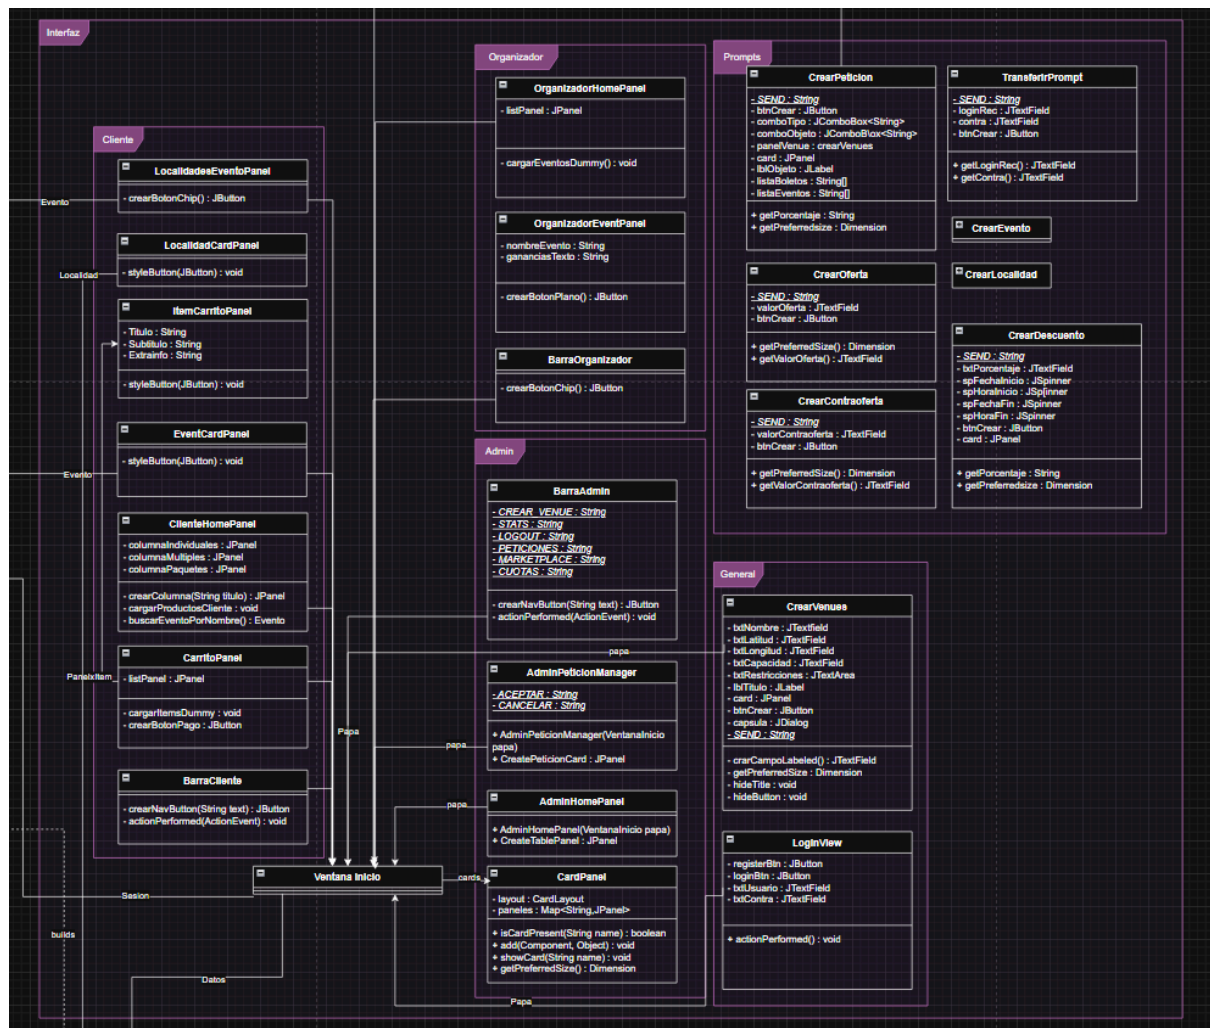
Interfaz

Cliente

LocalidadesEventoPanel
- crearBotonChip() : JButton

LocalidadCardPanel
- styleButton(JButton) : void

ItemCarritoPanel
- Titulo : String
- Subtitulo : String
- Extrainfo : String
- styleButton(JButton) : void

EventCardPanel
- styleButton(JButton) : void

ClienteHomePanel
- columnaIndividuales : JPanel
- columnaMultiples : JPanel
- columnaPaquetes : JPanel
- crearColumna(String titulo) : JPanel
- cargarProductosCliente : void
- buscarEventoPorNombre() : Evento

CarritoPanel
- listPanel : JPanel
- cargarItemsDummy : void
- crearBotonPago : JButton

BarraCliente
- crearNavButton(String text) : JButton
- actionPerformed(ActionEvent) : void

Evento
Localidad
Evento
PanelxItem
Papa
Sesion
builds
Datos

Ventana Inicio

Organizador

OrganizadorHomePanel
- listPanel : JPanel
- cargarEventosDummy() : void

OrganizadorEventPanel
- nombreEvento : String
- gananciasTexto : String
- crearBotonPlano() : JButton

BarraOrganizador
- crearBotonChip() : JButton

Admin

BarraAdmin
- CREAR_VENUE : String
- STATS : String
- LOGOUT : String
- PETICIONES : String
- MARKETPLACE : String
- CUOTAS : String
- crearNavButton(String text) : JButton
- actionPerformed(ActionEvent) : void

AdminPeticionManager
- ACEPTAR : String
- CANCELAR : String
+ AdminPeticionManager(VentanaInicio papa)
+ CreatePeticionCard : JPanel

AdminHomePanel
+ AdminHomePanel(VentanaInicio papa)
+ CreateTablePanel : JPanel

CardPanel
- layout : CardLayout
- paneles : Map<String,JPanel>
+ isCardPresent(String name) : boolean
+ add(Component, Object) : void
+ showCard(String name) : void
+ getPreferredSize() : Dimension

papa
papa
papa
cards
Papa

Prompts

CrearPeticion
- SEND : String
- btnCrear : JButton
- comboTipo : JComboBox<String>
- comboObjeto : JComboBox<String>
- panelVenue : crearVenues
- card : JPanel
- lblObjeto : JLabel
- listaBoletos : String[]
- listaEventos : String[]
+ getPorcentaje : String
+ getPreferredsize : Dimension

TransferirPrompt
- SEND : String
- loginRec : JTextField
- contra : JTextField
- btnCrear : JButton
+ getLoginRec() : JTextField
+ getContra() : JTextField

CrearEvento

CrearLocalidad

CrearOferta
- SEND : String
- valorOferta : JTextField
- btnCrear : JButton
+ getPreferredSize() : Dimension
+ getValorOferta() : JTextField

CrearDescuento
- SEND : String
- txtPorcentaje : JTextField
- spFechaInicio : JSpinner
- spHoraInicio : JSpinner
- spFechaFin : JSpinner
- spHoraFin : JSpinner
- btnCrear : JButton
- card : JPanel
+ getPorcentaje : String
+ getPreferredsize : Dimension

CrearContraoferta
- SEND : String
- valorContraoferta : JTextField
- btnCrear : JButton
+ getPreferredSize() : Dimension
+ getValorContraoferta() : JTextField

General

CrearVenues
- txtNombre : JTextfield
- txtLatitud : JTextField
- txtLongitud : JTextField
- txtCapacidad : JTextField
- txtRestricciones : JTextArea
- lblTitulo : JLabel
- card : JPanel
- btnCrear : JButton
- capsula : JDialog
- SEND : String
- crarCampoLabeled() : JTextField
- getPreferredSize : Dimension
- hideTitle : void
- hideButton : void

LoginView
- registerBtn : JButton
- loginBtn : JButton
- txtUsuario : JTextField
- txtContra : JTextField
+ actionPerformed() : void